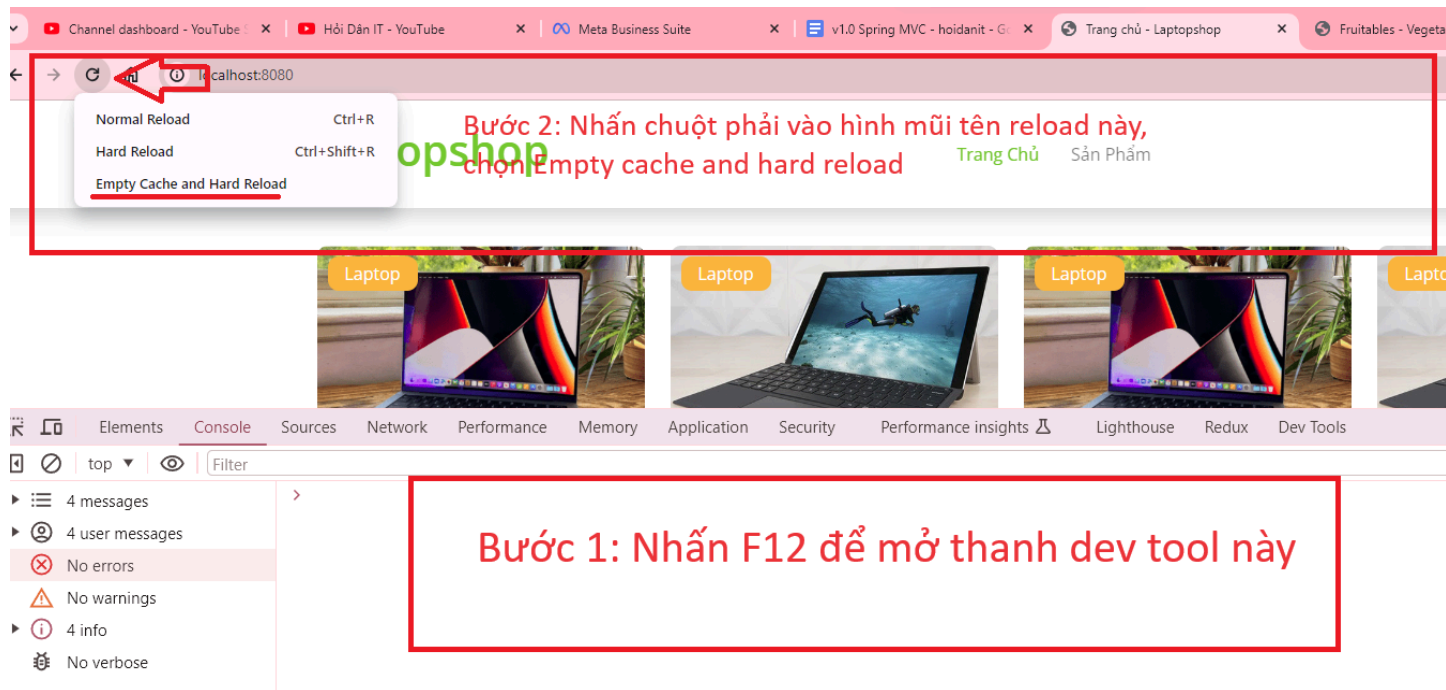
Channel dashboard - YouTube S ×
Hỏi Dân IT - YouTube ×
Meta Business Suite ×
v1.0 Spring MVC - hoidanit - G ×
Trang chủ - Laptopshop ×
Fruitables - Vegeta

localhost:8080

Normal Reload Ctrl+R
Hard Reload Ctrl+Shift+R
Empty Cache and Hard Reload

opshop

Bước 2: Nhấn chuột phải vào hình mũi tên reload này, chọn Empty cache and hard reload

Trang Chủ Sản Phẩm

Laptop
Laptop
Laptop
Lapto

Elements Console Sources Network Performance Memory Application Security Performance insights Lighthouse Redux Dev Tools

top ▼ Filter

4 messages
4 user messages
No errors
No warnings
4 info
No verbose

>

Bước 1: Nhấn F12 để mở thanh dev tool này